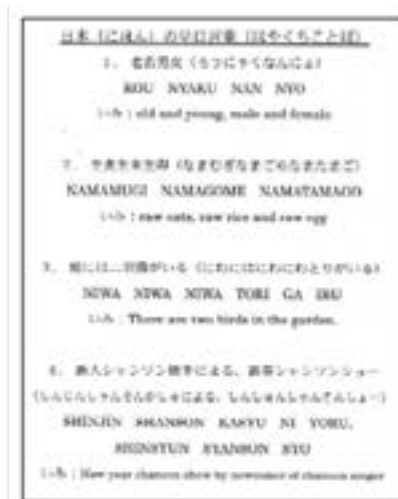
日本（にほん）の早口言葉（はやくちことば）

1. 老若男女（ろうにゃくなんにょ）
ROU NYAKU NAN NYO
いみ：old and young, male and female

2. 生麦生米生卵（なまむぎなまごめなまたまご）
NAMAMUGI NAMAGOME NAMATAMAGO
いみ：raw oats, raw rice and raw egg

3. 庭には二羽鶏がいる（にわにはにわにわとりがいる）
NIWA NIWA NIWA TORI GA IRU
いみ：There are two birds in the garden.

4. 新人シャンソン歌手による、新春シャンソンショー
（しんじんしゃんそんかしゅによる、しんしゅんしゃんそんしょー）
SHINJIN SHANSON KASYU NI YORU, SHINSYUN SYANSON SYU
いみ：New year chanson show by newcomer of chanson singer